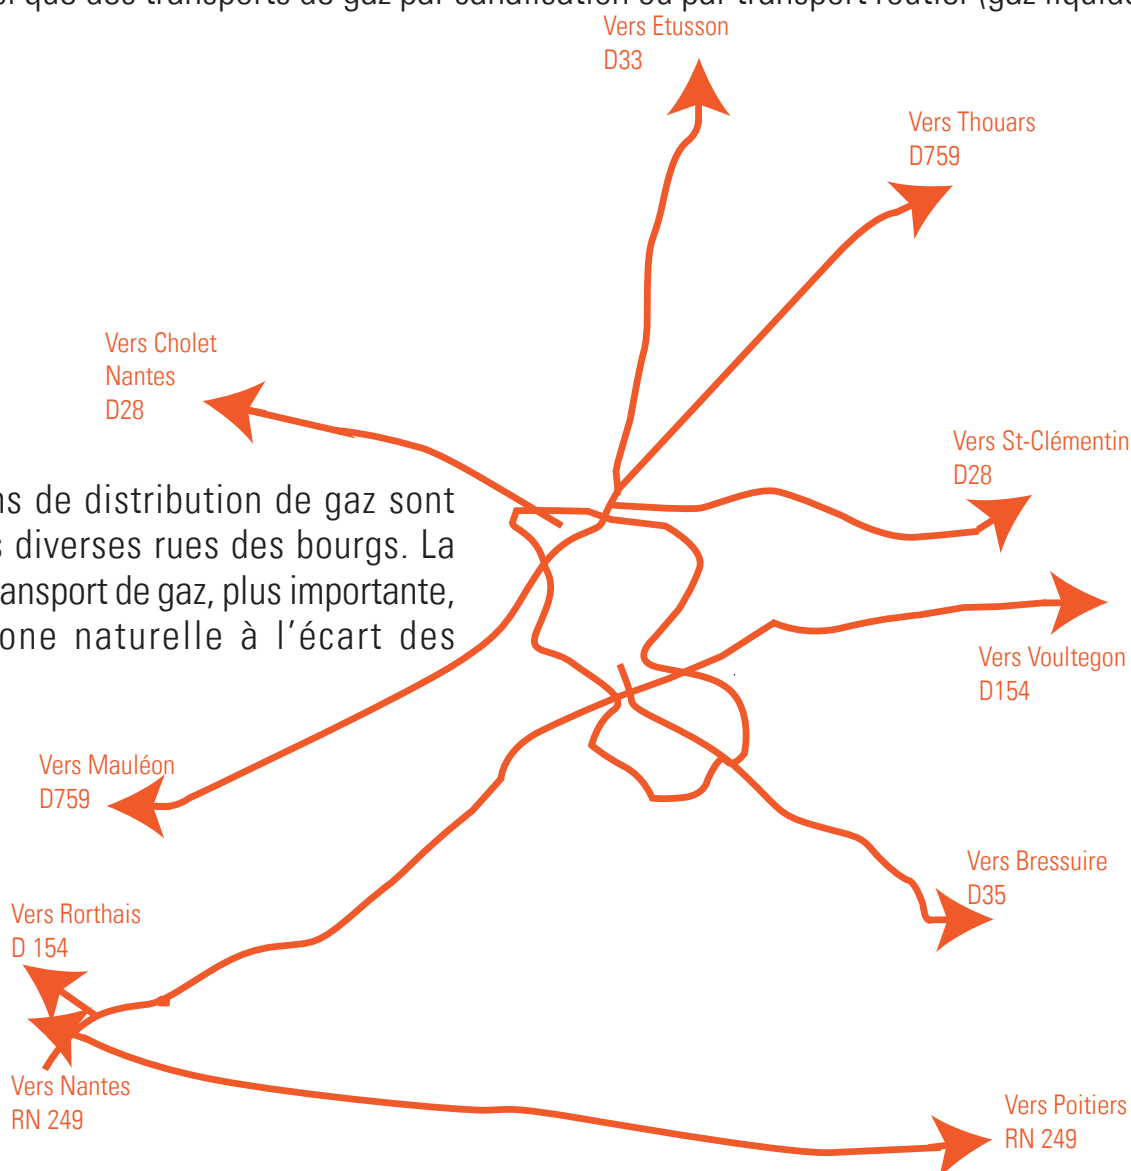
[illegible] que des transports de gaz par canalisation ou par transport routier (gaz liquide

Vers Etusson
D33

Vers Thouars
D759

Vers Cholet
Nantes
D28

Vers St-Clémentin
D28

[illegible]s de distribution de gaz sont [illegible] diverses rues des bourgs. La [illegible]ansport de gaz, plus importante, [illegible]one naturelle à l'écart des

Vers Voultegon
D154

Vers Mauléon
D759

Vers Bressuire
D35

Vers Rorthais
D 154

Vers Nantes
RN 249

Vers Poitiers
RN 249